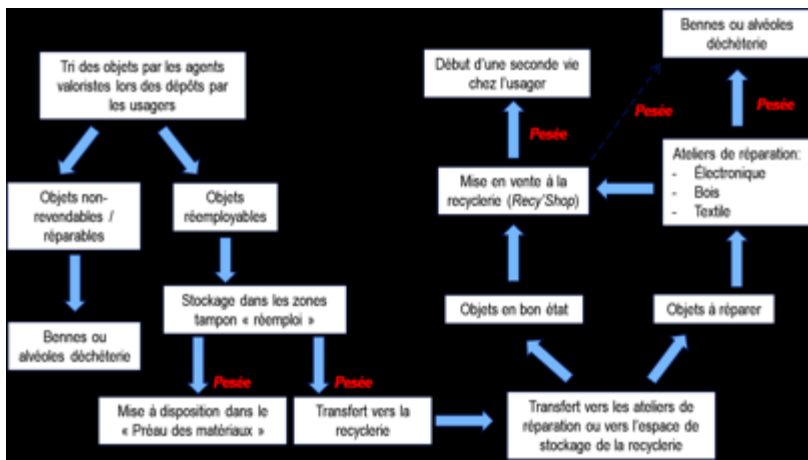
Tri des objets par les agents valoristes lors des dépôts par les usagers

Objets non-revendables / réparables

Objets réemployables

Bennes ou alvéoles déchèterie

Stockage dans les zones tampon « réemploi »

Pesée

Pesée

Mise à disposition dans le « Préau des matériaux »

Transfert vers la recyclerie

Transfert vers les ateliers de réparation ou vers l'espace de stockage de la recyclerie

Objets en bon état

Objets à réparer

Mise en vente à la recyclerie (Recy'Shop)

Pesée

Début d'une seconde vie chez l'usager

Pesée

Ateliers de réparation:
- Électronique
- Bois
- Textile

Pesée

Bennes ou alvéoles déchèterie